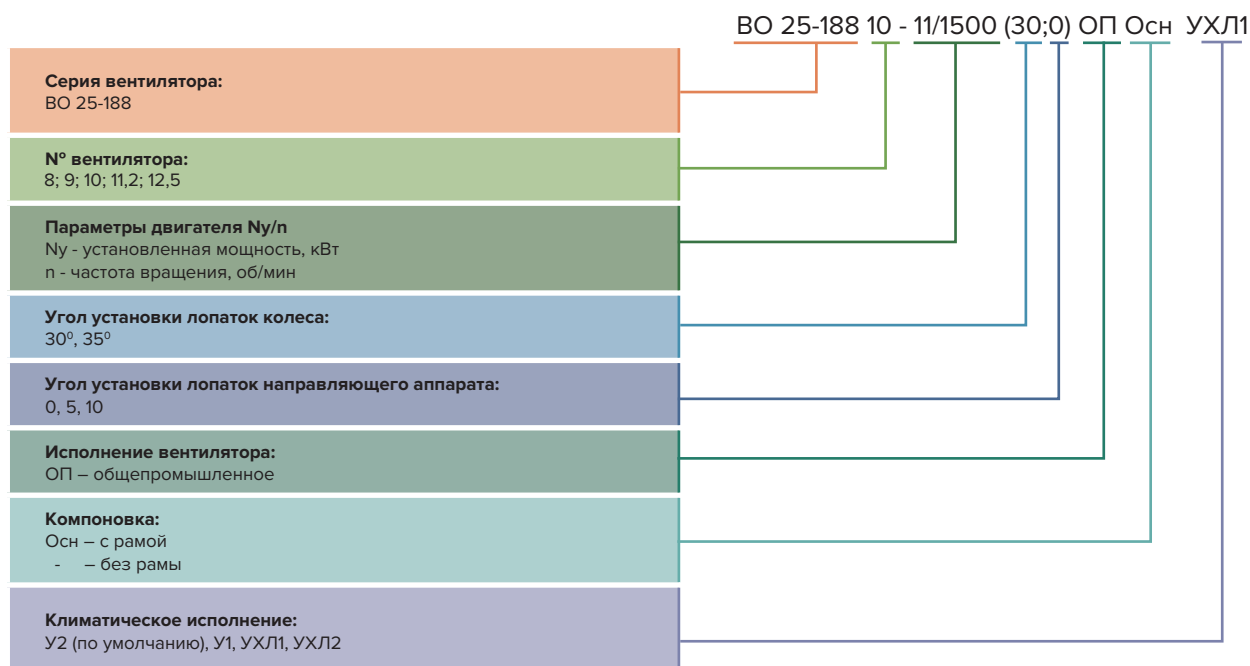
ВО 25-188 10 - 11/1500 (30;0) ОП Осн УХЛ1

**Серия вентилятора:**
ВО 25-188

**Nº вентилятора:**
8; 9; 10; 11,2; 12,5

**Параметры двигателя Ny/n**
Ny - установленная мощность, кВт
n - частота вращения, об/мин

**Угол установки лопаток колеса:**
30⁰, 35⁰

**Угол установки лопаток направляющего аппарата:**
0, 5, 10

**Исполнение вентилятора:**
ОП – общепромышленное

**Компоновка:**
Осн – с рамой
- – без рамы

**Климатическое исполнение:**
У2 (по умолчанию), У1, УХЛ1, УХЛ2